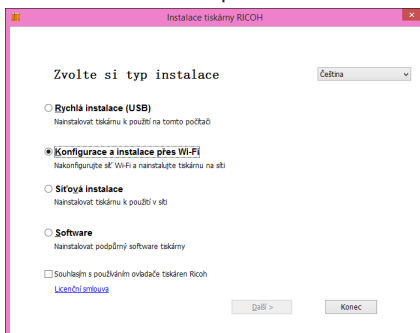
Instalace tiskárny RICOH

Zvolte si typ instalace

Čeština

Rychlá instalace (USB)
Nainstalovat tiskárnu k použití na tomto počítači

Konfigurace a instalace přes Wi-Fi
Nakonfigurujte síť Wi-Fi a nainstalujte tiskárnu na síti

Síťová instalace
Nainstalovat tiskárnu k použití v síti

Software
Nainstalovat podpůrný software tiskárny

Souhlasím s používáním ovladače tiskáren Ricoh

Licenční smlouva

Další >

Konec